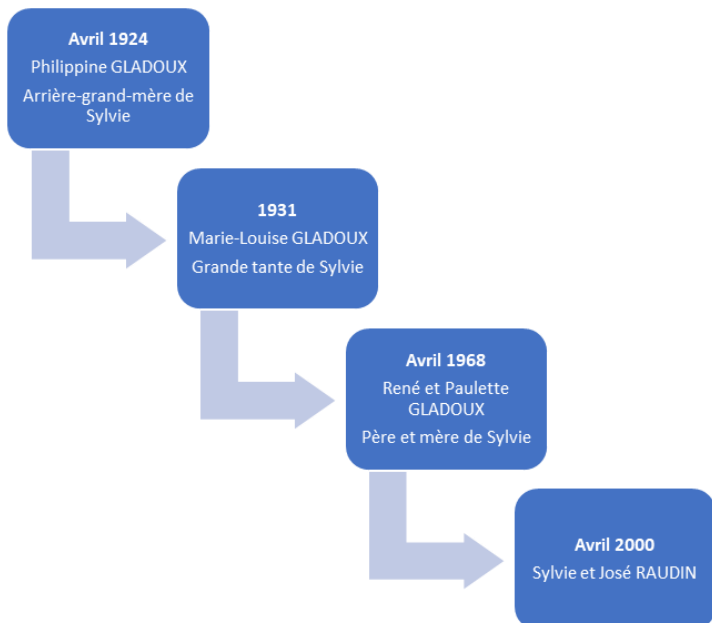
Avril 1924
Philippine GLADOUX
Arrière-grand-mère de Sylvie

1931
Marie-Louise GLADOUX
Grande tante de Sylvie

Avril 1968
René et Paulette GLADOUX
Père et mère de Sylvie

Avril 2000
Sylvie et José RAUDIN